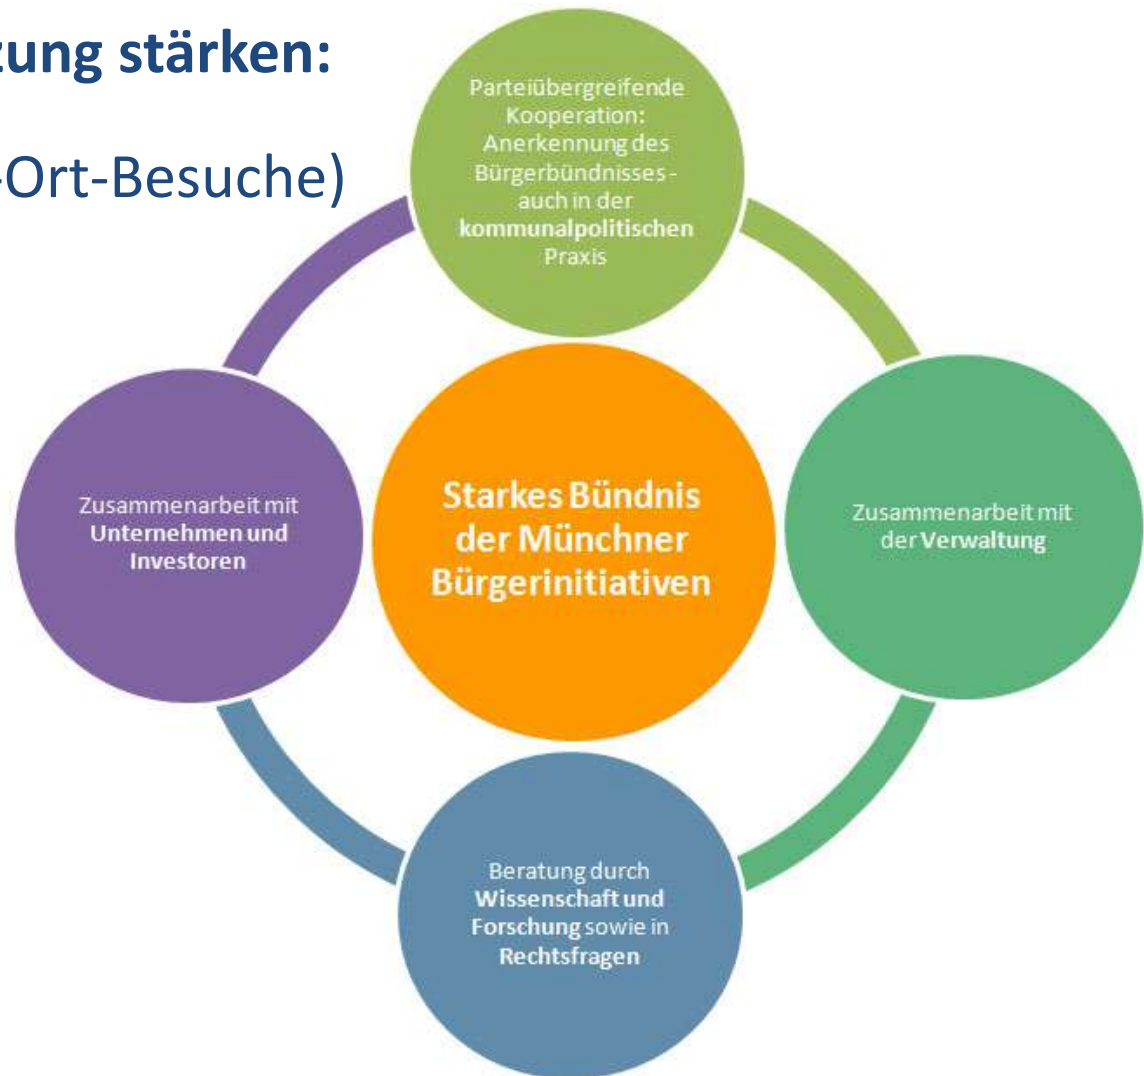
zung stärken:

-Ort-Besuche)

Parteiübergreifende Kooperation: Anerkennung des Bürgerbündnisses - auch in der **kommunalpolitischen** Praxis

Zusammenarbeit mit **Unternehmen und Investoren**

**Starkes Bündnis der Münchner Bürgerinitiativen**

Zusammenarbeit mit der **Verwaltung**

Beratung durch **Wissenschaft und Forschung** sowie in **Rechtsfragen**